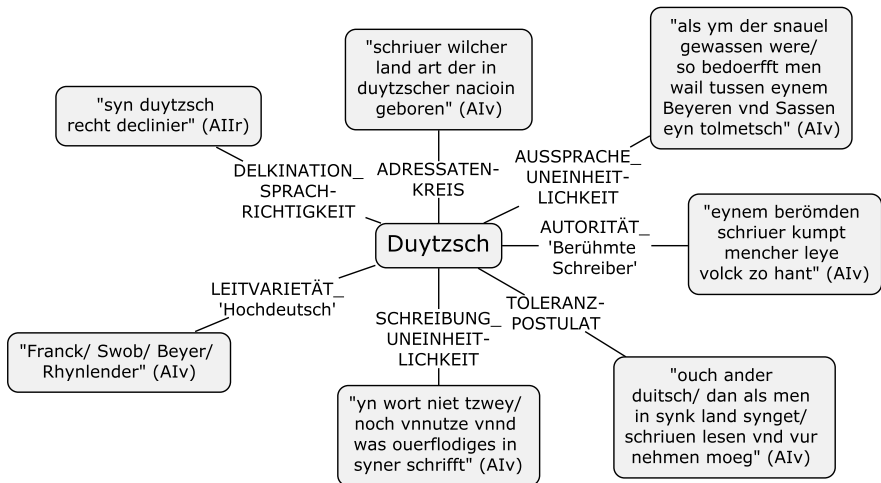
"schriuer wilcher land art der in duytzscher nacioin geboren" (AIv)

ADRESSATEN-KREIS

"als ym der snauel gewassen were/ so bedoerfft men wail tussen eynem Beyeren vnd Sassen eyn tolmetsch" (AIv)

AUSSPRACHE_ UNEINHEIT-LICHKEIT

"syn duytzsch recht declinier" (AIIr)

DELKINATION_ SPRACH-RICHTIGKEIT

Duytzsch

AUTORITÄT_ 'Berühmte Schreiber'

"eynem berömden schriuer kumpt mencher leye volck zo hant" (AIv)

LEITVARIETÄT_ 'Hochdeutsch'

"Franck/ Swob/ Beyer/ Rhynlender" (AIv)

SCHREIBUNG_ UNEINHEIT-LICHKEIT

"yn wort niet tzwey/ noch vnnutze vnnd was ouerflodiges in syner schrifft" (AIv)

TOLERANZ-POSTULAT

"ouch ander duitsch/ dan als men in synk land synget/ schriuen lesen vnd vur nehmen moeg" (AIv)